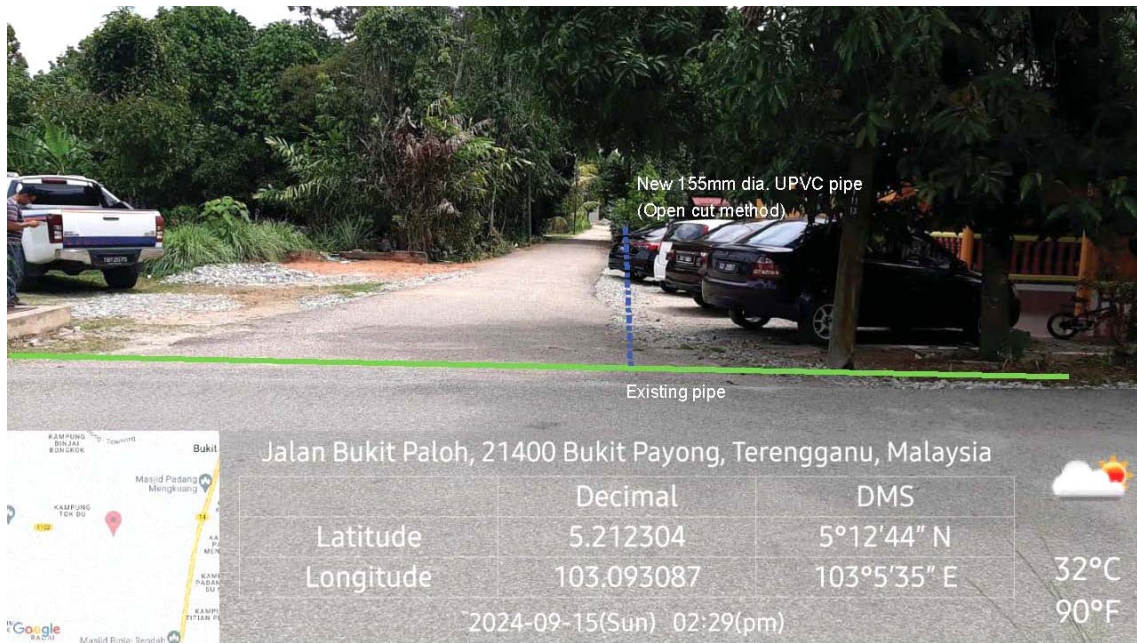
New 155mm dia. UPVC pipe
(Open cut method)

Existing pipe

KAMPUNG BINJAI BONGKOK
Bukit
Masjid Padang Mengkuang
KAMPUNG TOK DU
T122
T4
PAD
MEN
KAMP
PAD
KAMPU
TITIAN P
SU
Google
Masjid Binjai Rendah

Jalan Bukit Paloh, 21400 Bukit Payong, Terengganu, Malaysia

| | Decimal | DMS |
|---|---|---|
| Latitude | 5.212304 | 5°12′44″ N |
| Longitude | 103.093087 | 103°5′35″ E |

2024-09-15(Sun) 02:29(pm)

32°C
90°F